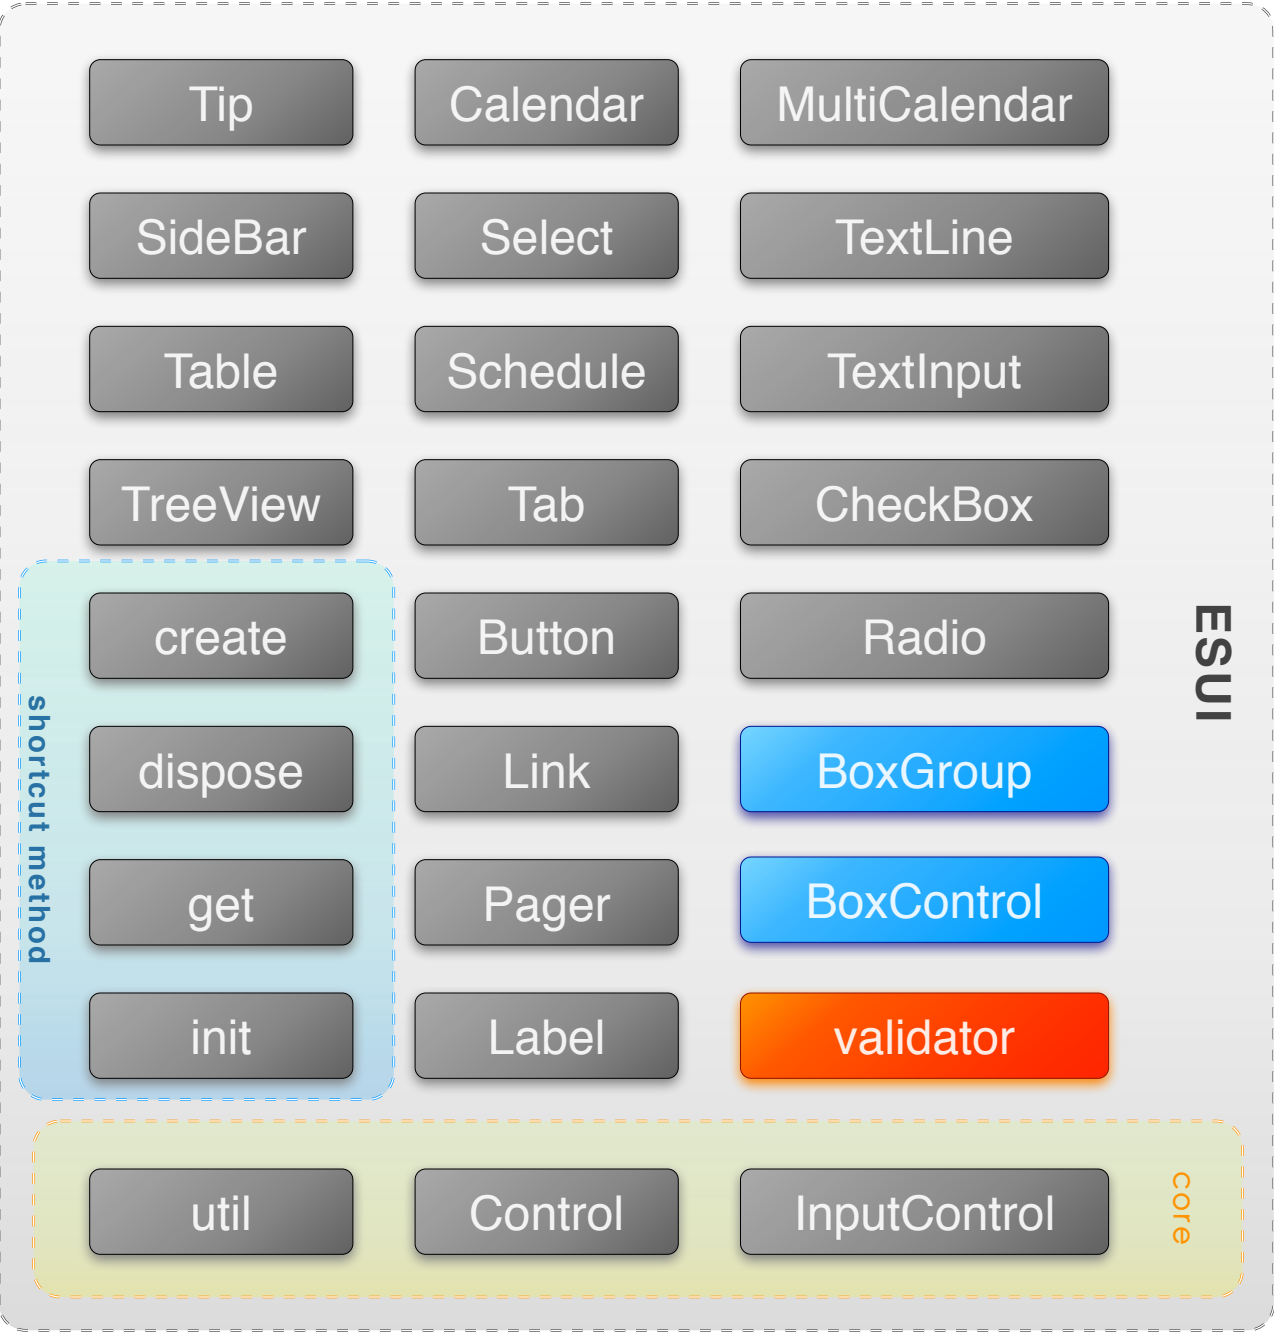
Tip
Calendar
MultiCalendar
SideBar
Select
TextLine
Table
Schedule
TextInput
TreeView
Tab
CheckBox
create
Button
Radio
dispose
Link
BoxGroup
get
Pager
BoxControl
init
Label
validator
shortcut method
ESUI
util
Control
InputControl
core